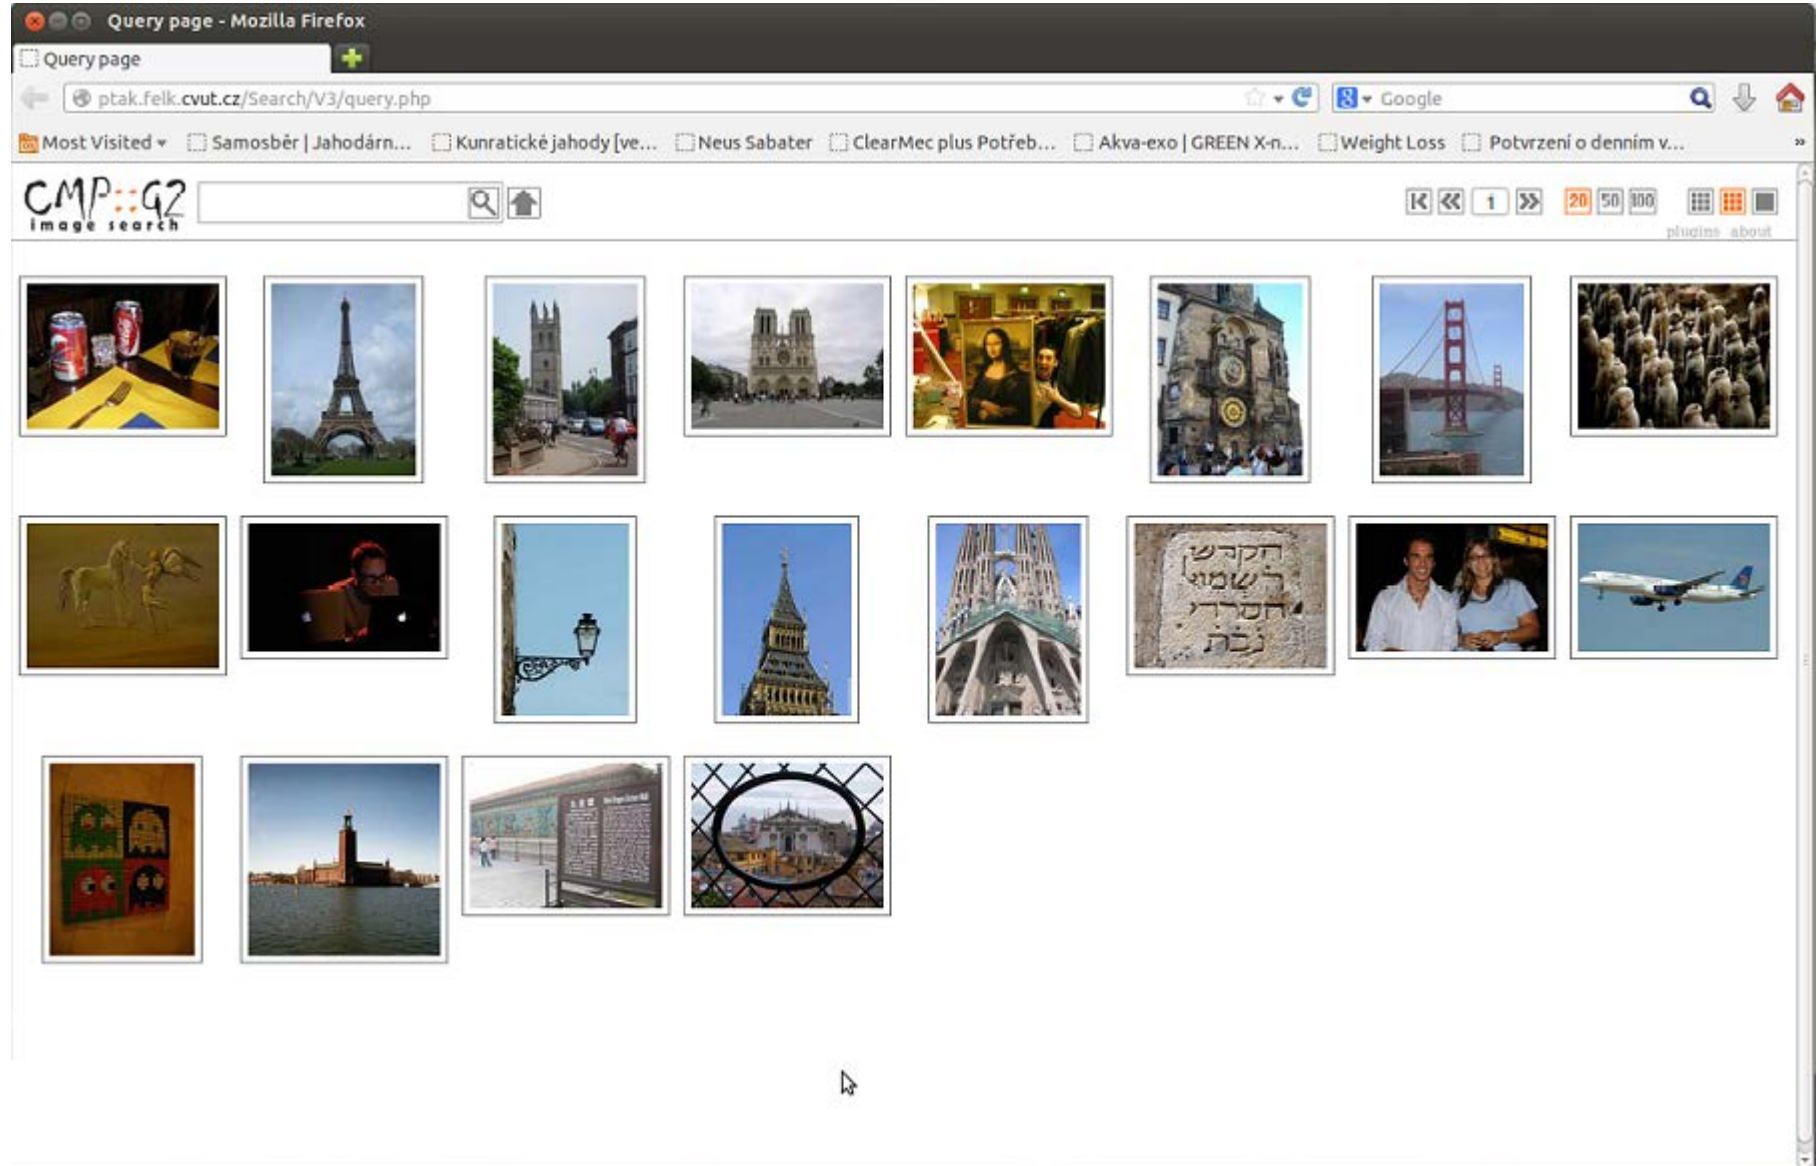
Query page - Mozilla Firefox

Query page

ptak.felk.cvut.cz/Search/V3/query.php

Google

Most Visited
Samosběr | Jahodárn...
Kunratické jahody [ve...
Neus Sabater
ClearMec plus Potřeb...
Akva-exo | GREEN X-n...
Weight Loss
Potvrzení o denním v...

CMP::G2
image search

1

20 50 100

plugins about

הקדש
רשמו
חמרדי
נגה